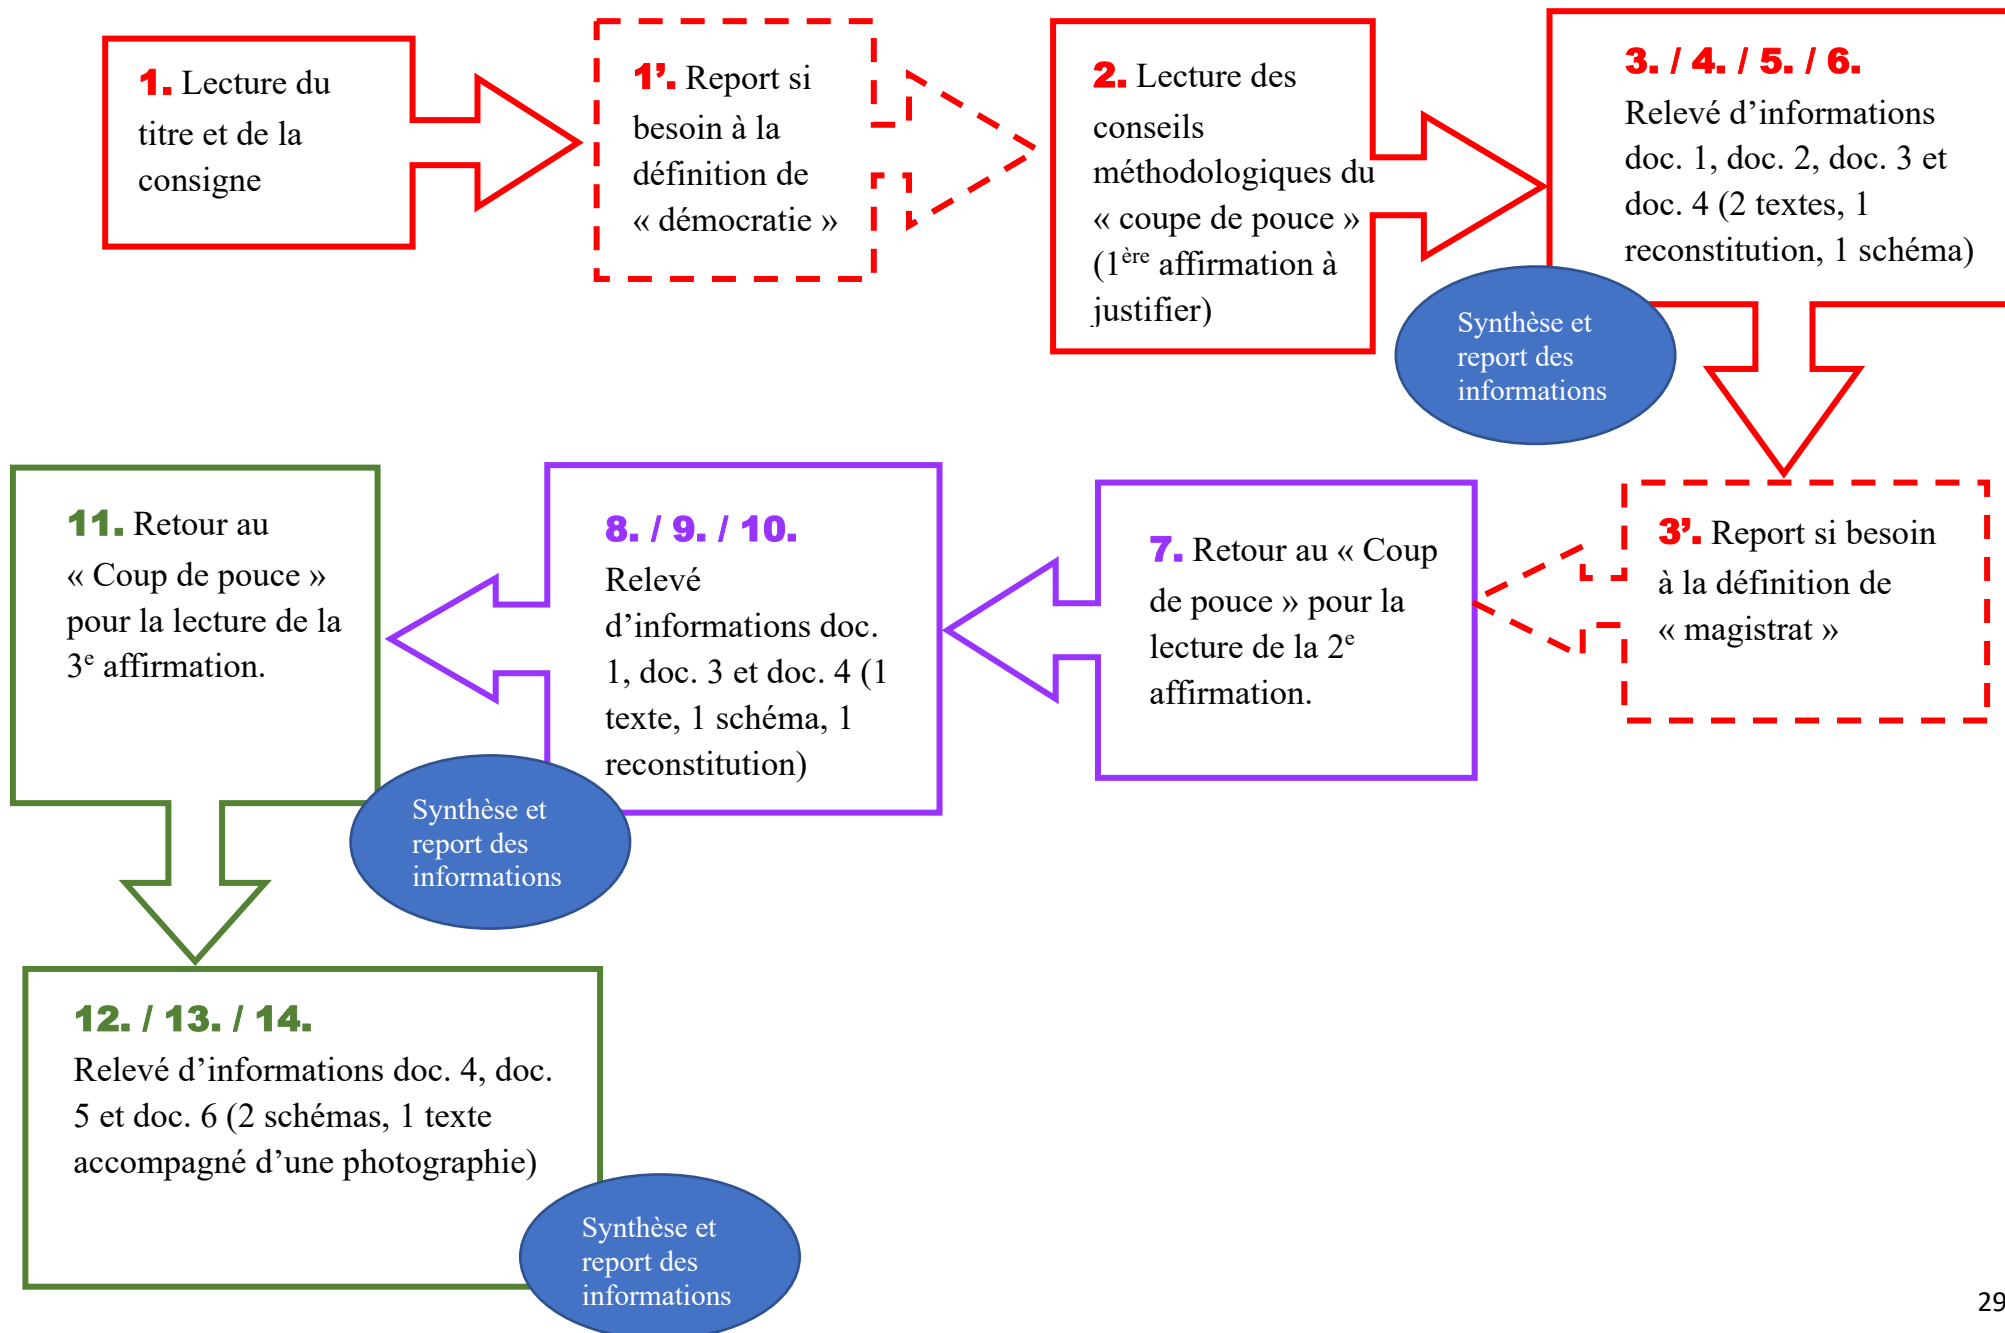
1. Lecture du titre et de la consigne

1’. Report si besoin à la définition de « démocratie »

2. Lecture des conseils méthodologiques du « coupe de pouce » ($1^{ère}$ affirmation à justifier)

3. / 4. / 5. / 6. Relevé d’informations doc. 1, doc. 2, doc. 3 et doc. 4 (2 textes, 1 reconstitution, 1 schéma)

Synthèse et report des informations

3’. Report si besoin à la définition de « magistrat »

7. Retour au « Coup de pouce » pour la lecture de la $2^{e}$ affirmation.

8. / 9. / 10. Relevé d’informations doc. 1, doc. 3 et doc. 4 (1 texte, 1 schéma, 1 reconstitution)

11. Retour au « Coup de pouce » pour la lecture de la $3^{e}$ affirmation.

Synthèse et report des informations

12. / 13. / 14. Relevé d’informations doc. 4, doc. 5 et doc. 6 (2 schémas, 1 texte accompagné d’une photographie)

Synthèse et report des informations

29